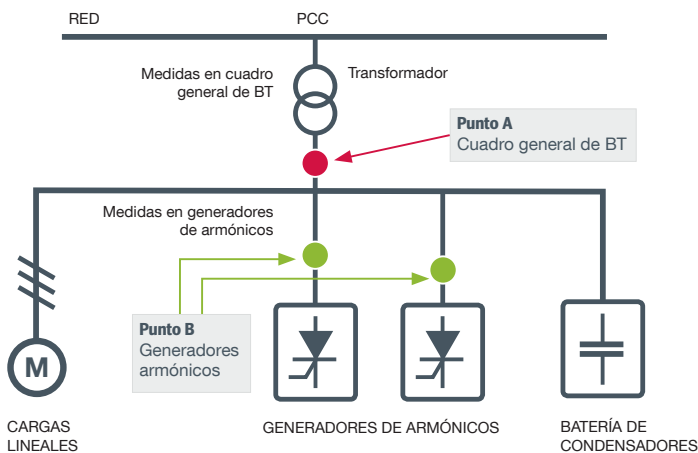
RED

PCC

Medidas en cuadro general de BT

Transformador

Punto A
Cuadro general de BT

Medidas en generadores de armónicos

M

Punto B
Generadores armónicos

CARGAS LINEALES

GENERADORES DE ARMÓNICOS

BATERÍA DE CONDENSADORES